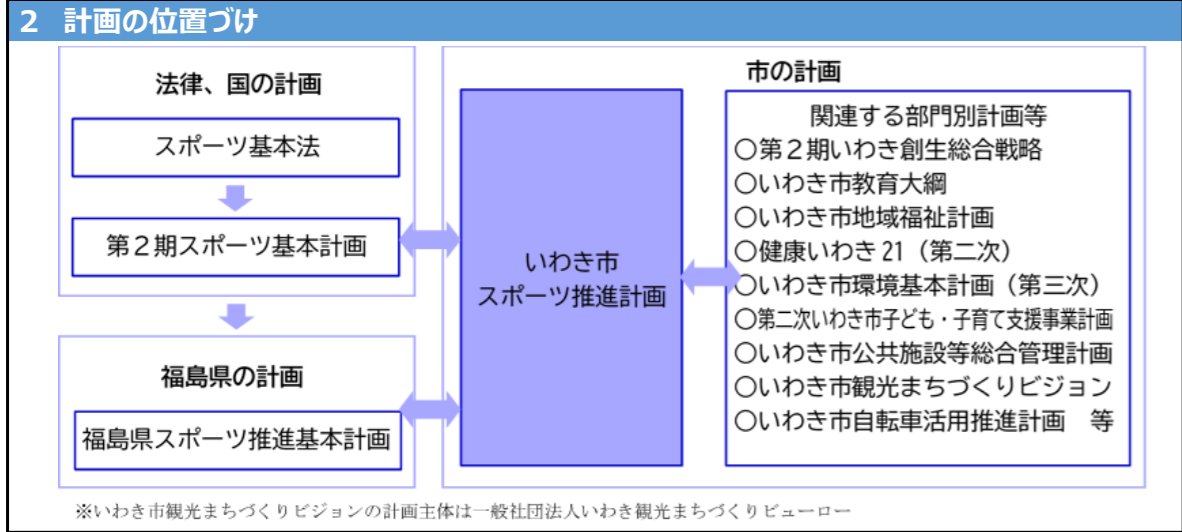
2　計画の位置づけ

法律、国の計画

スポーツ基本法

第２期スポーツ基本計画

福島県の計画

福島県スポーツ推進基本計画

市の計画

いわき市
スポーツ推進計画

関連する部門別計画等
○第２期いわき創生総合戦略
○いわき市教育大綱
○いわき市地域福祉計画
○健康いわき 21（第二次）
○いわき市環境基本計画（第三次）
○第二次いわき市子ども・子育て支援事業計画
○いわき市公共施設等総合管理計画
○いわき市観光まちづくりビジョン
○いわき市自転車活用推進計画　等

※いわき市観光まちづくりビジョンの計画主体は一般社団法人いわき観光まちづくりビューロー